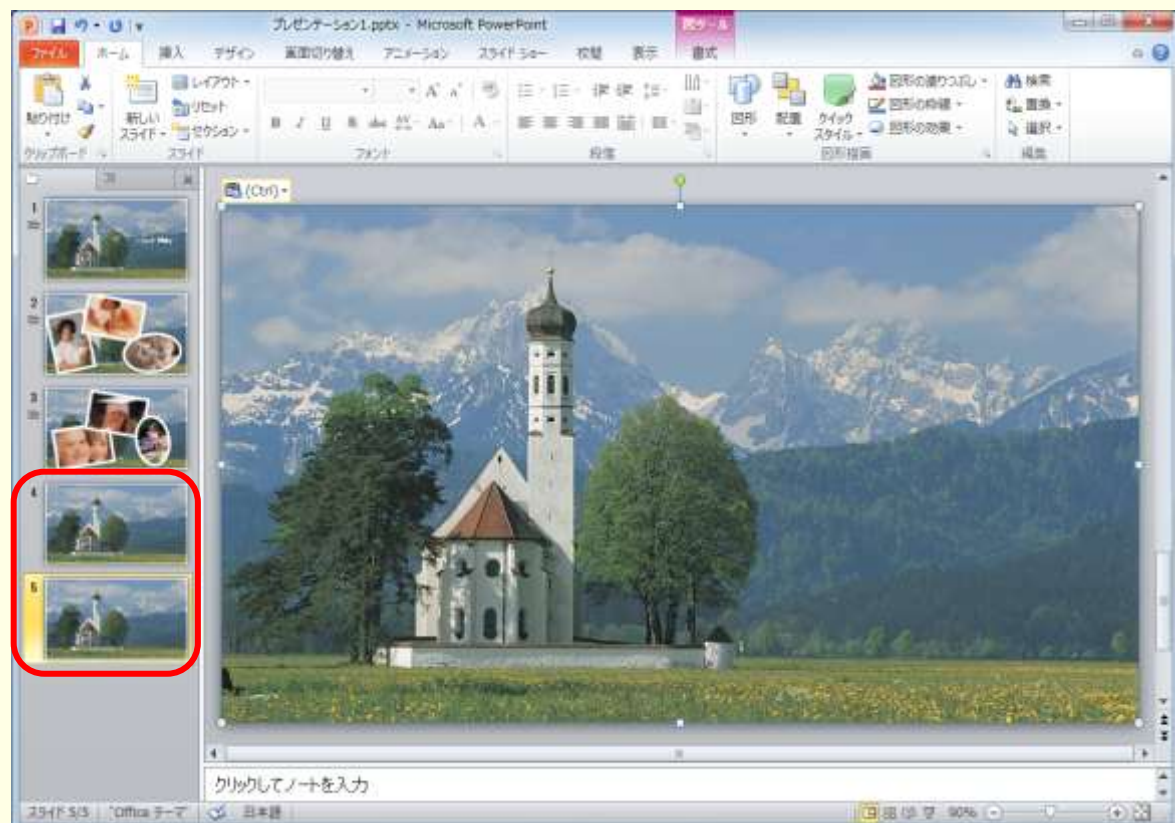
プレゼンテーション1.pptx - Microsoft PowerPoint

図ツール

ファイル ホーム 挿入 デザイン 画面切り替え アニメーション スライド ショー 校閲 表示 書式

貼り付け
クリップボード

新しいスライド
レイアウト
リセット
セクション
スライド

フォント

段落

図形 配置 クイック スタイル
図形の塗りつぶし
図形の枠線
図形の効果
図形描画

検索
置換
選択
編集

1
2
3
4
5

(Ctrl)

クリックしてノートを入力

スライド 5/5 "Office テーマ" 日本語 90%